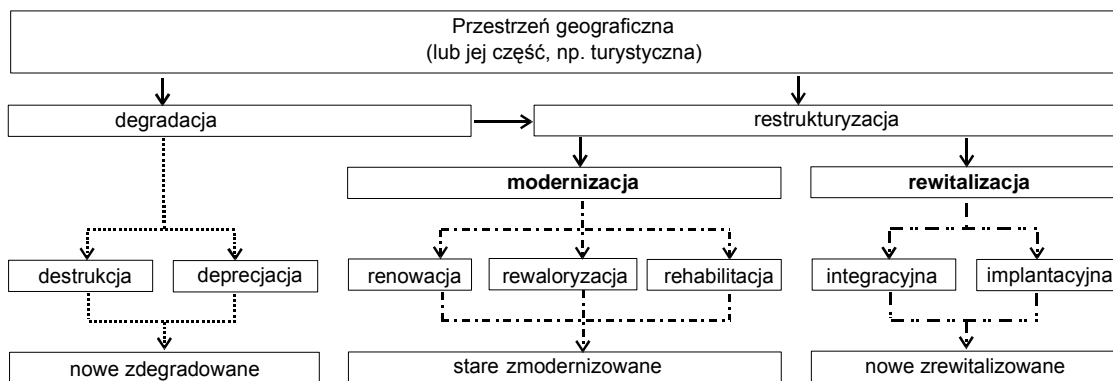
Przestrzeń geograficzna
(lub jej część, np. turystyczna)

degradacja

restrukturyzacja

**modernizacja**

**rewitalizacja**

destrukcja

deprecjacja

renowacja

rewaloryzacja

rehabilitacja

integracyjna

implantacyjna

nowe zdegradowane

stare zmodernizowane

nowe zrewitalizowane